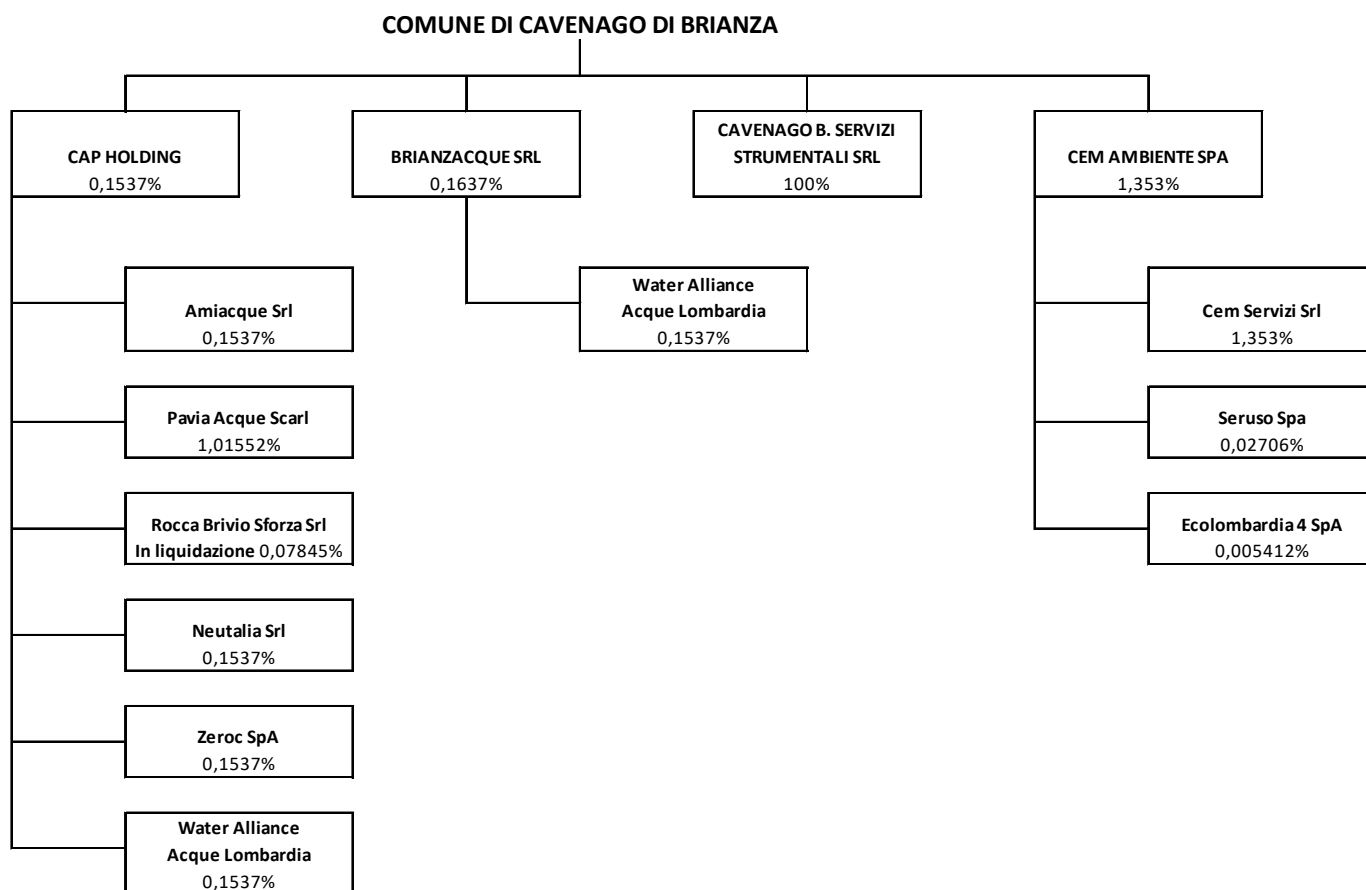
COMUNE DI CAVENAGO DI BRIANZA

CAP HOLDING
0,1537%

BRIANZACQUE SRL
0,1637%

CAVENAGO B. SERVIZI STRUMENTALI SRL
100%

CEM AMBIENTE SPA
1,353%

Amiacque Srl
0,1537%

Pavia Acque Scarl
1,01552%

Rocca Brivio Sforza Srl
In liquidazione 0,07845%

Neutalia Srl
0,1537%

Zeroc SpA
0,1537%

Water Alliance
Acque Lombardia
0,1537%

Water Alliance
Acque Lombardia
0,1537%

Cem Servizi Srl
1,353%

Seruso Spa
0,02706%

Ecolombardia 4 SpA
0,005412%